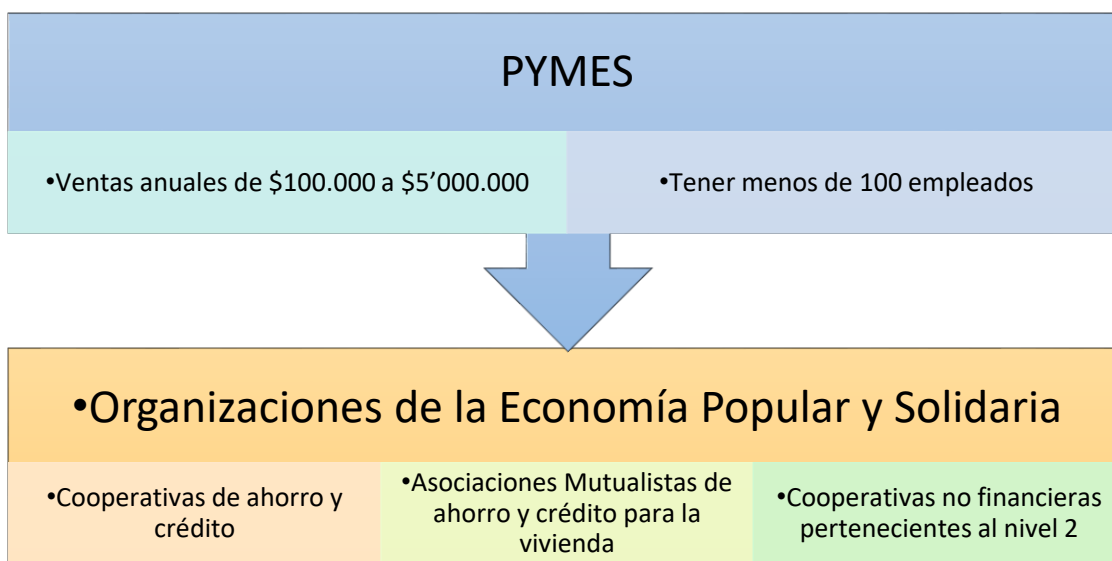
PYMES

•Ventas anuales de \$100.000 a \$5’000.000

•Tener menos de 100 empleados

•Organizaciones de la Economía Popular y Solidaria

•Cooperativas de ahorro y crédito

•Asociaciones Mutualistas de ahorro y crédito para la vivienda

•Cooperativas no financieras pertenecientes al nivel 2